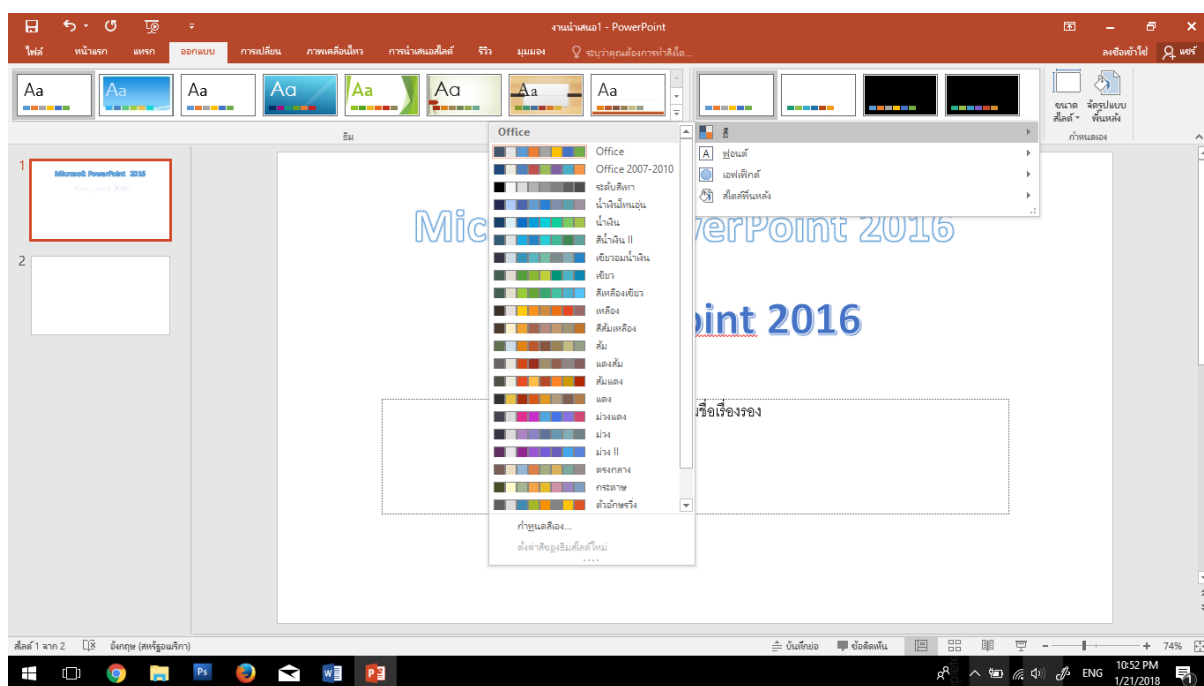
งานนำเสนอ1 - PowerPoint

ไฟล์ หน้าแรก แทรก ออกแบบ การเปลี่ยน ภาพเคลื่อนไหว การนำเสนอสไลด์ รีวิว มุมมอง ระบุว่าคุณต้องการทำสิ่งใด...

ลงชื่อเข้าใช้ แชร์

Aa Aa Aa Aa Aa Aa Aa Aa

ธีม

Office
Office
Office 2007-2010
ระดับสีเทา
น้ำเงินโทนอุ่น
น้ำเงิน
สีน้ำเงิน II
เขียวอมน้ำเงิน
เขียว
สีเหลืองเขียว
เหลือง
สีส้มเหลือง
ส้ม
แดงส้ม
ส้มแดง
แดง
ม่วงแดง
ม่วง
ม่วง II
ตรงกลาง
กระดาษ
ตัวอักษรวิ่ง
กำหนดสีเอง...
ตั้งค่าสีของเริ่มสไลด์ใหม่

สี
ฟอนต์
เอฟเฟ็กต์
สไตล์พื้นหลัง

ขนาดสไลด์ จัดรูปแบบพื้นหลัง
กำหนดเอง

Microsoft PowerPoint 2016

Mic verPoint 2016

oint 2016

ชื่อเรื่องรอง

1
2

สไลด์ 1 จาก 2 อังกฤษ (สหรัฐอเมริกา) บันทึกย่อ ข้อคิดเห็น 74%

ENG 10:52 PM 1/21/2018